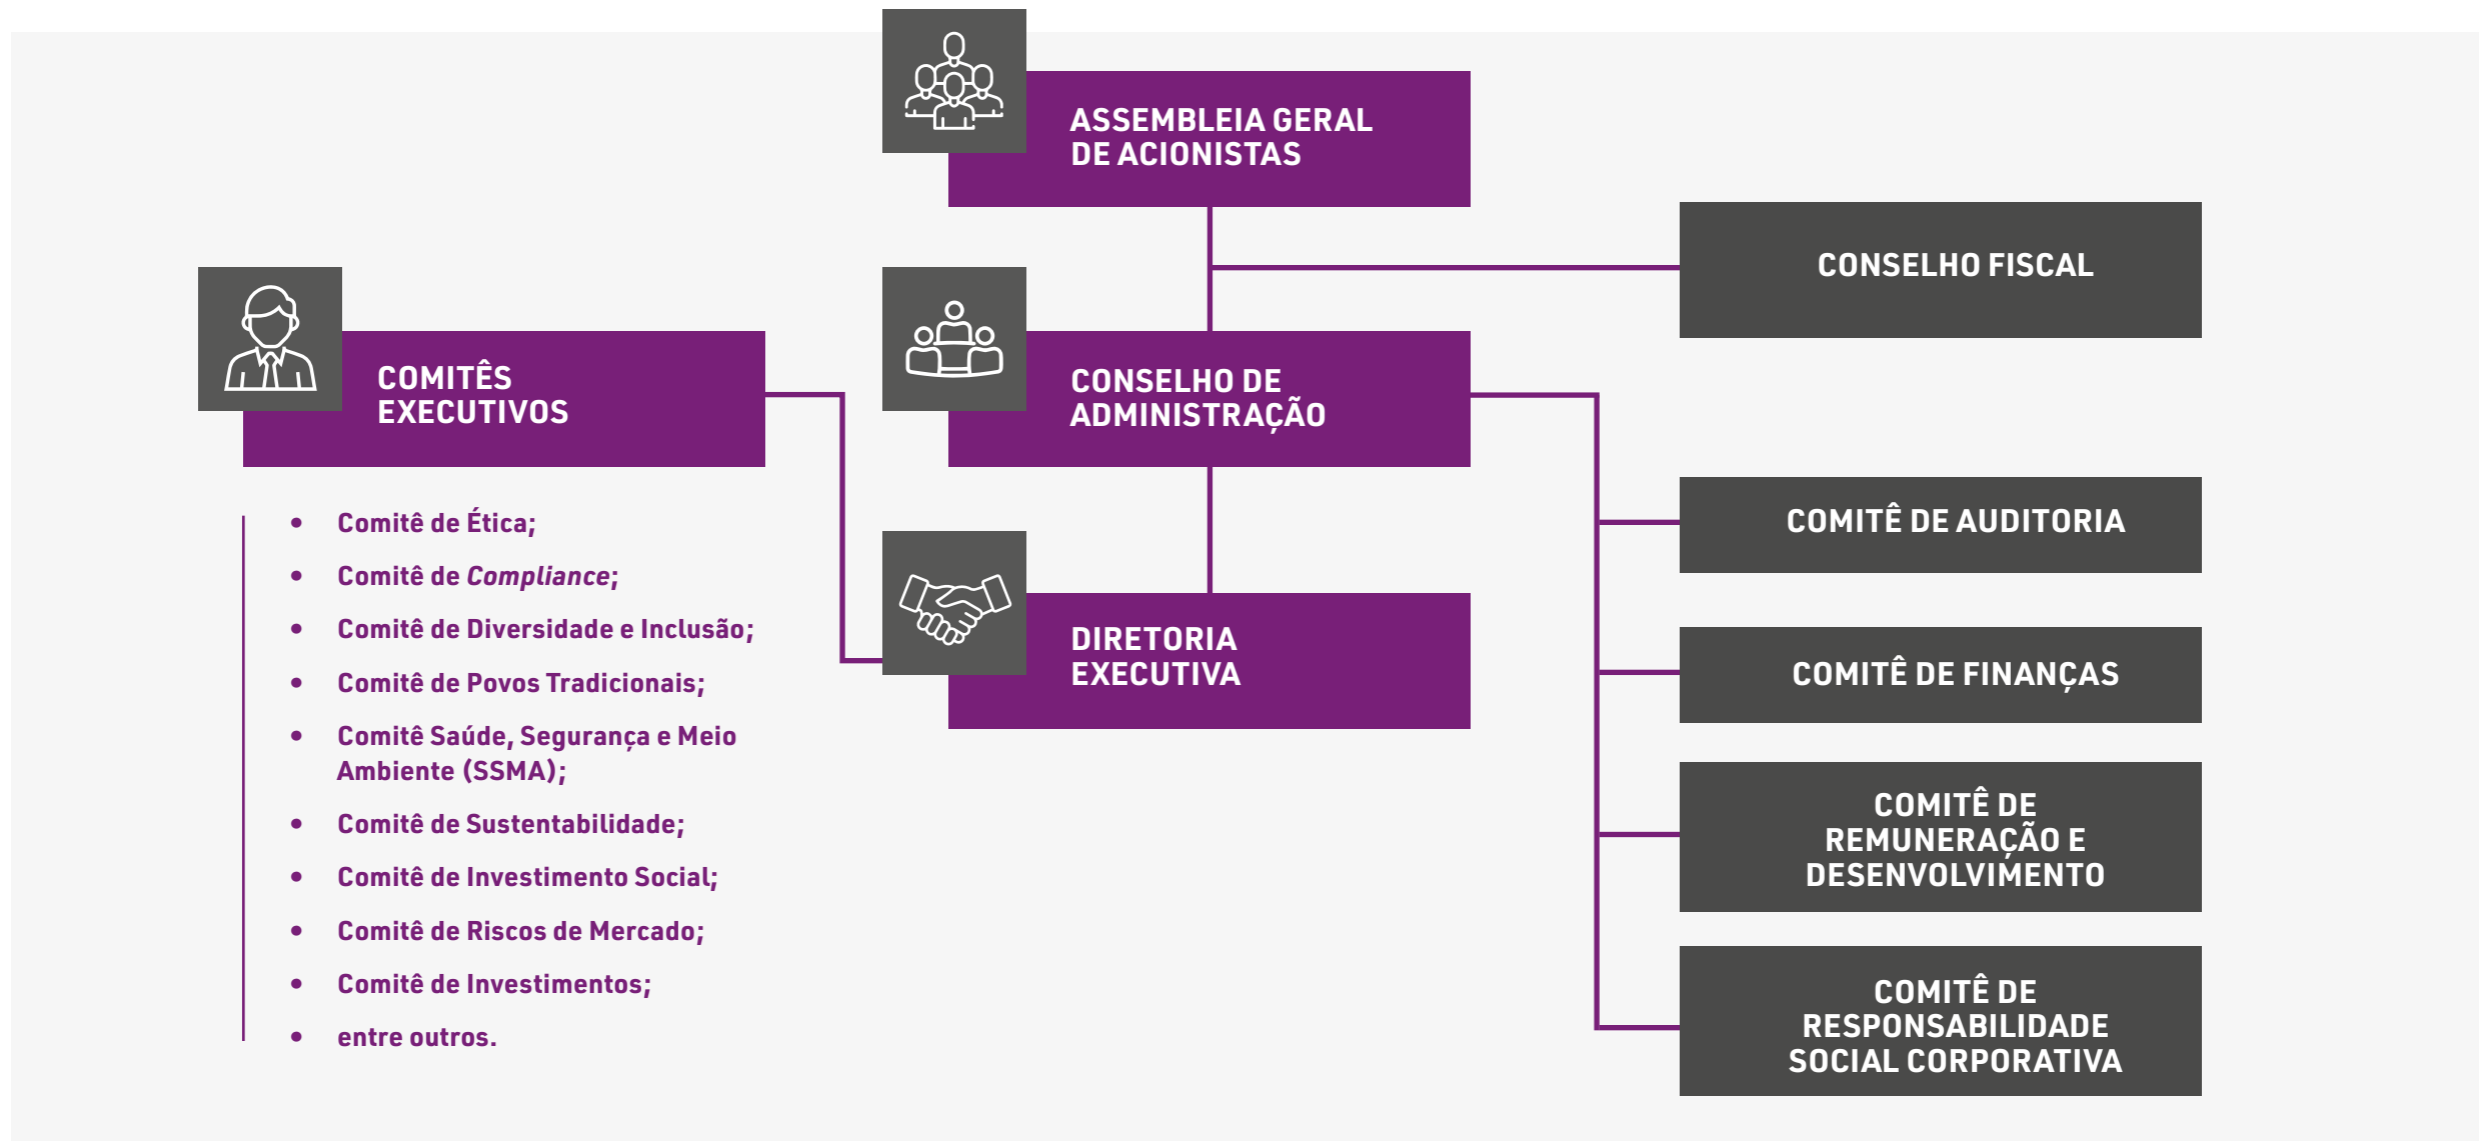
ASSEMBLEIA GERAL DE ACIONISTAS

CONSELHO FISCAL

COMITÊS EXECUTIVOS

CONSELHO DE ADMINISTRAÇÃO

- Comitê de Ética;
- Comitê de *Compliance*;
- Comitê de Diversidade e Inclusão;
- Comitê de Povos Tradicionais;
- Comitê Saúde, Segurança e Meio Ambiente (SSMA);
- Comitê de Sustentabilidade;
- Comitê de Investimento Social;
- Comitê de Riscos de Mercado;
- Comitê de Investimentos;
- entre outros.

DIRETORIA EXECUTIVA

COMITÊ DE AUDITORIA

COMITÊ DE FINANÇAS

COMITÊ DE REMUNERAÇÃO E DESENVOLVIMENTO

COMITÊ DE RESPONSABILIDADE SOCIAL CORPORATIVA